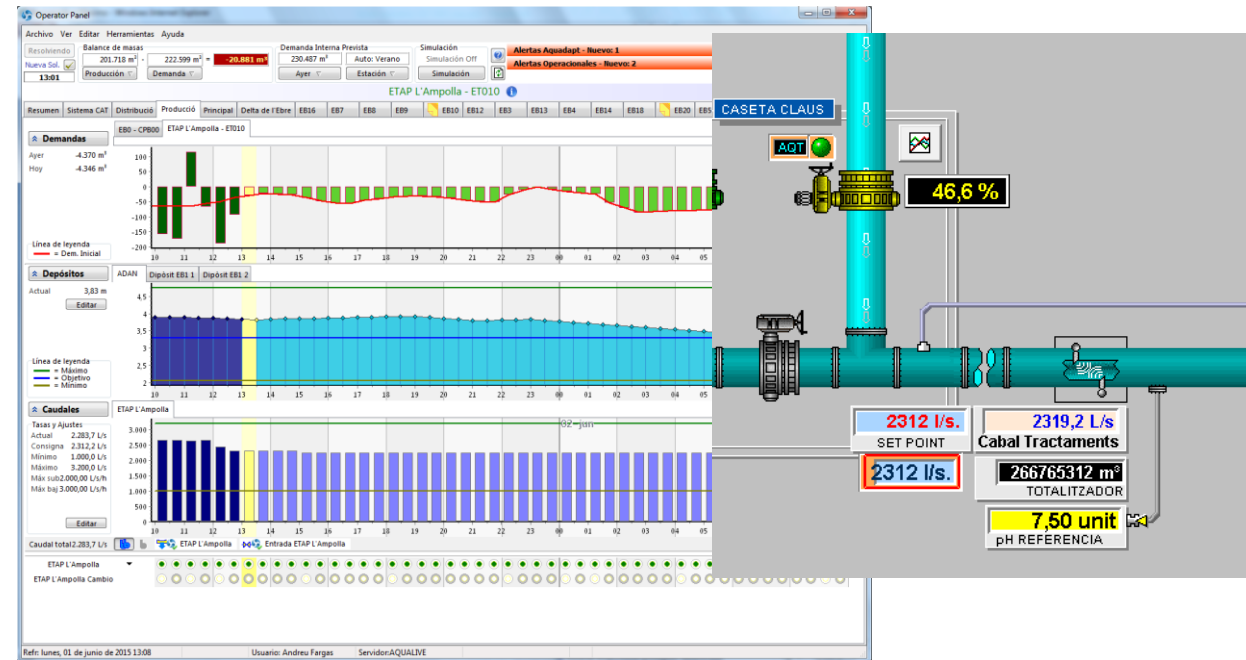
Operator Panel

Archivo Ver Editar Herramientas Ayuda

Resolviendo
Nueva Sol.
13:01
Balance de masas
201.718 m³ - 222.599 m³ = -20.881 m³
Producción
Demanda
Demanda Interna Prevista
230.487 m³
Auto: Verano
Ayer
Estación
Simulación
Simulación Off
Simulación
Alertas Aquadapt - Nuevo: 1
Alertas Operacionales - Nuevo: 2

ETAP L'Ampolla - ET010

Resumen | Sistema CAT | Distribució | Producció | Principal | Delta de l'Ebre | EB16 | EB7 | EB8 | EB9 | EB10 | EB12 | EB3 | EB13 | EB4 | EB14 | EB18 | EB20 | EB5

EB0 - CPB00 | ETAP L'Ampolla - ET010

Demandas
Ayer -4.370 m³
Hoy -4.346 m³
Línea de leyenda
= Dem. Inicial

100 50 0 -50 -100 -150 -200
10 11 12 13 14 15 16 17 18 19 20 21 22 23 00 01 02 03 04 05

Depósitos
ADAN | Dipòsit EB1 1 | Dipòsit EB1 2
Actual 3,83 m
Editar
Línea de leyenda
= Máximo
= Objetivo
= Mínimo

4,5 4 3,5 3 2,5 2
10 11 12 13 14 15 16 17 18 19 20 21 22 23 00 01 02 03 04 05

Caudales
ETAP L'Ampolla
Tasas y Ajustes
Actual 2.283,7 L/s
Consigna 2.312,2 L/s
Mínimo 1.000,0 L/s
Máximo 3.200,0 L/s
Máx sub 2.000,00 L/s/h
Máx baj 3.000,00 L/s/h
Editar

3.000 2.500 2.000 1.500 1.000 500 0
02-jun
10 11 12 13 14 15 16 17 18 19 20 21 22 23 00 01 02 03 04 05

Caudal total 2.283,7 L/s | ETAP L'Ampolla | Entrada ETAP L'Ampolla

ETAP L'Ampolla
ETAP L'Ampolla Cambio

Refr: lunes, 01 de junio de 2015 13:08 | Usuario: Andreu Fargas | Servidor: AQUALIVE

CASETA CLAUS
AQT
46,6 %
2312 l/s.
SET POINT
2319,2 L/s
Cabal Tractaments
2312 l/s.
266765312 m³
TOTALITZADOR
7,50 unit
pH REFERENCIA